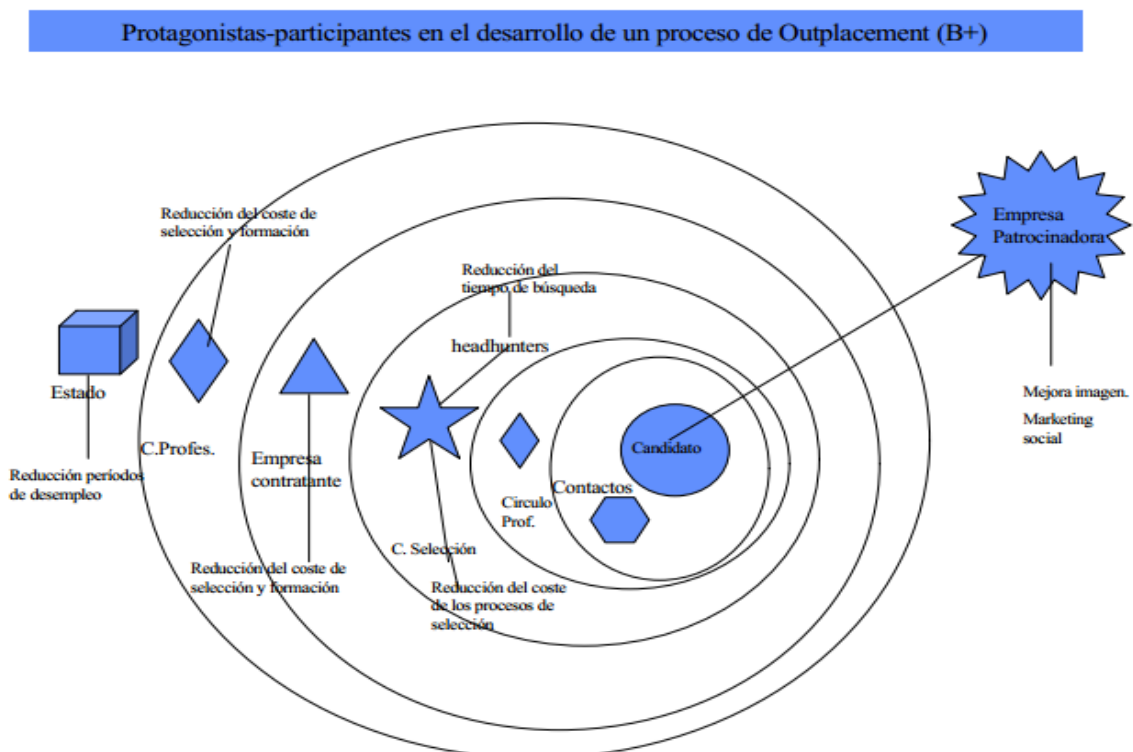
Protagonistas-participantes en el desarrollo de un proceso de Outplacement (B+)

Reducción del coste de selección y formación

Empresa Patrocinadora

Reducción del tiempo de búsqueda

headhunters

Estado

Mejora imagen.

Marketing social

C.Profes.

Candidato

Empresa contratante

Reducción periodos de desempleo

Contactos

Circulo Prof.

C. Selección

Reducción del coste de selección y formación

Reducción del coste de los procesos de selección